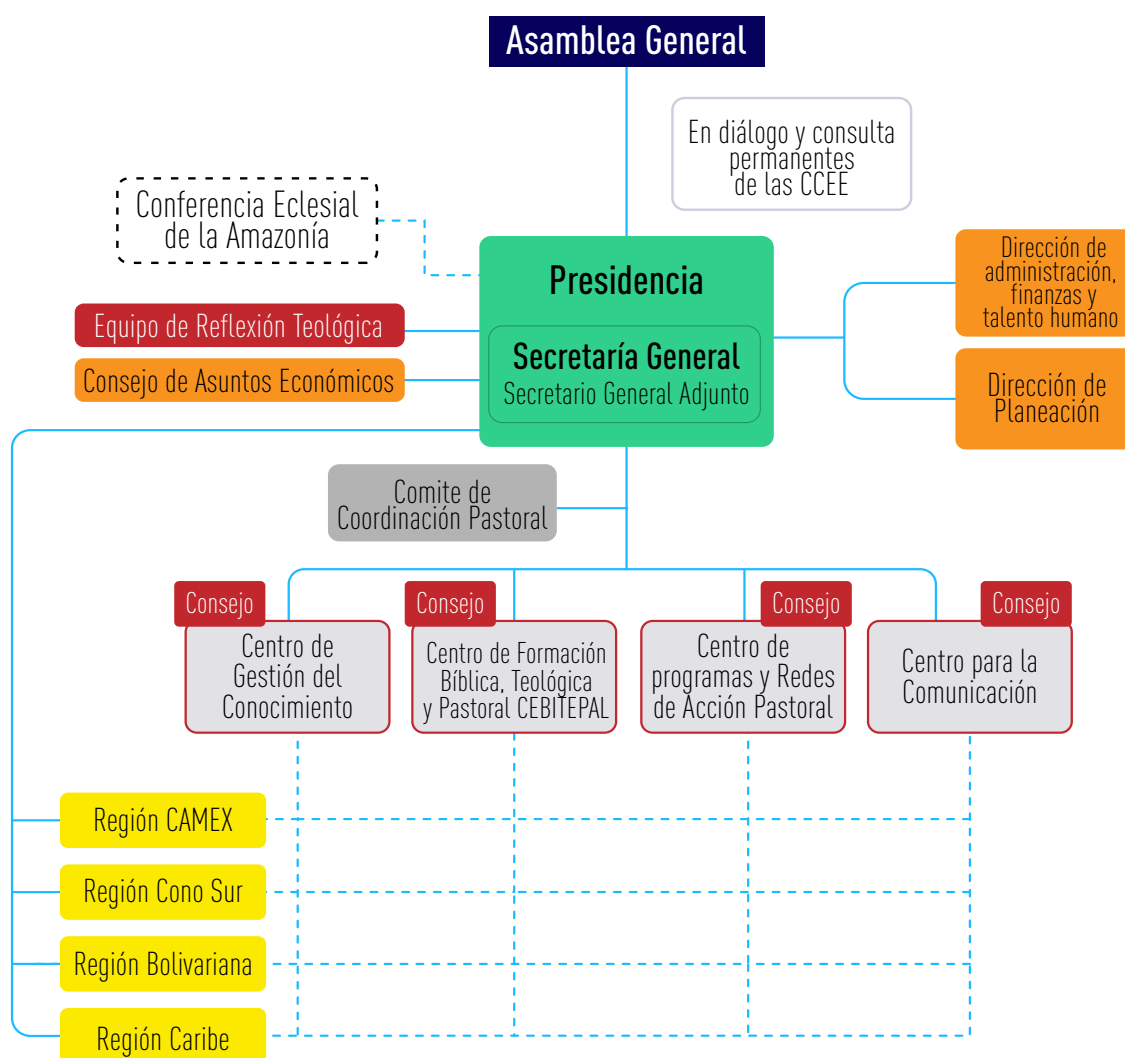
Asamblea General

En diálogo y consulta permanentes de las CCEE

Conferencia Eclesial de la Amazonía

Presidencia

Secretaría General
Secretario General Adjunto

Equipo de Reflexión Teológica

Consejo de Asuntos Económicos

Dirección de administración, finanzas y talento humano

Dirección de Planeación

Comite de Coordinación Pastoral

Consejo
Centro de Gestión del Conocimiento

Consejo
Centro de Formación Bíblica, Teológica y Pastoral CEBITEPAL

Consejo
Centro de programas y Redes de Acción Pastoral

Consejo
Centro para la Comunicación

Región CAMEX

Región Cono Sur

Región Bolivariana

Región Caribe